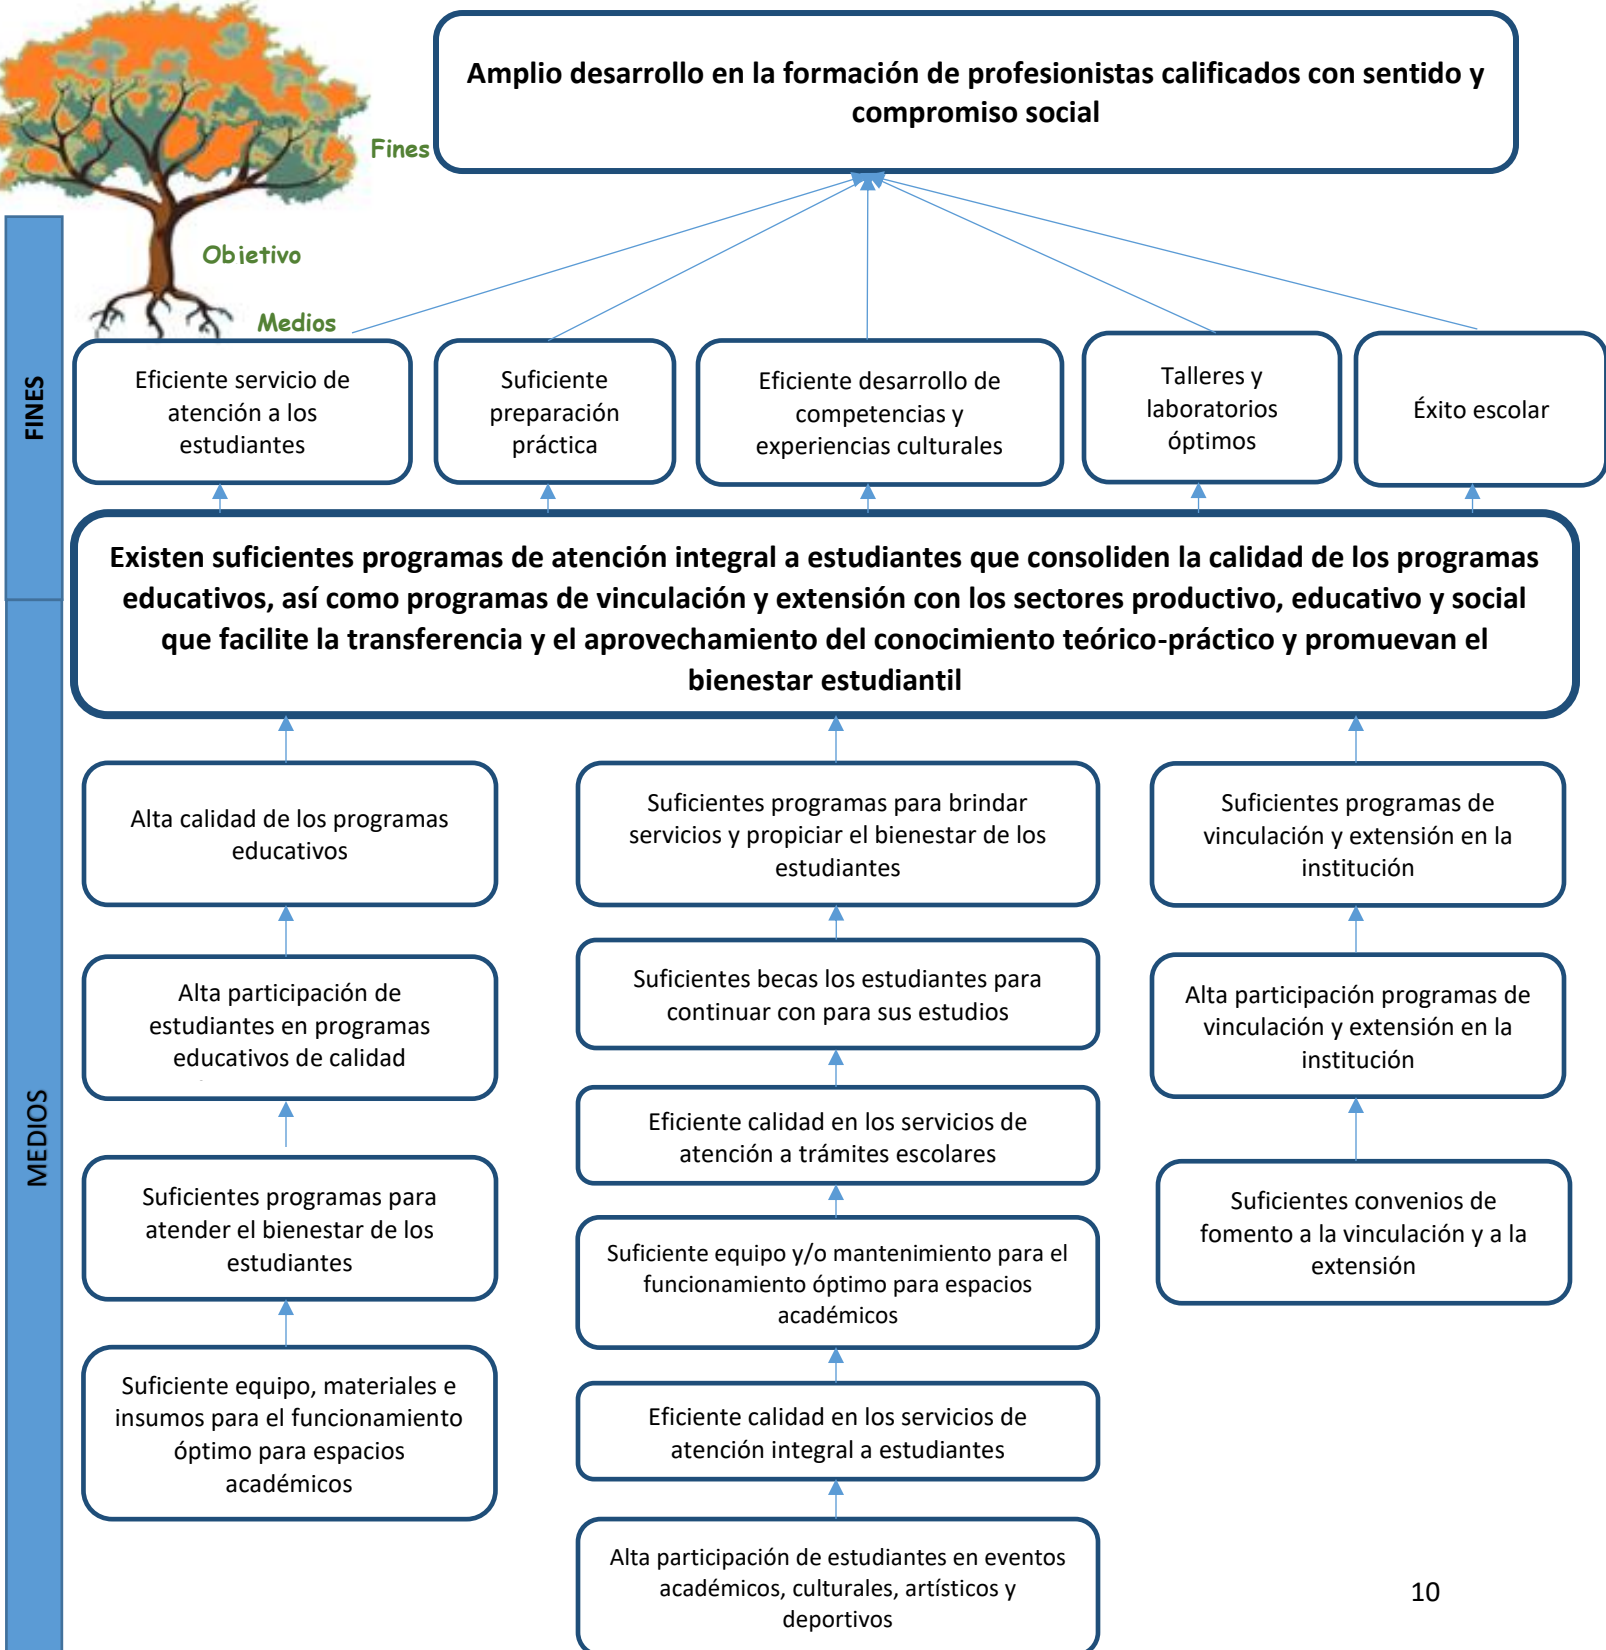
Fines

Objetivo

Medios

Amplio desarrollo en la formación de profesionistas calificados con sentido y compromiso social

FINES

Eficiente servicio de atención a los estudiantes

Suficiente preparación práctica

Eficiente desarrollo de competencias y experiencias culturales

Talleres y laboratorios óptimos

Éxito escolar

Existen suficientes programas de atención integral a estudiantes que consoliden la calidad de los programas educativos, así como programas de vinculación y extensión con los sectores productivo, educativo y social que facilite la transferencia y el aprovechamiento del conocimiento teórico-práctico y promuevan el bienestar estudiantil

MEDIOS

Alta calidad de los programas educativos

Alta participación de estudiantes en programas educativos de calidad

Suficientes programas para atender el bienestar de los estudiantes

Suficiente equipo, materiales e insumos para el funcionamiento óptimo para espacios académicos

Suficientes programas para brindar servicios y propiciar el bienestar de los estudiantes

Suficientes becas los estudiantes para continuar con para sus estudios

Eficiente calidad en los servicios de atención a trámites escolares

Suficiente equipo y/o mantenimiento para el funcionamiento óptimo para espacios académicos

Eficiente calidad en los servicios de atención integral a estudiantes

Alta participación de estudiantes en eventos académicos, culturales, artísticos y deportivos

Suficientes programas de vinculación y extensión en la institución

Alta participación programas de vinculación y extensión en la institución

Suficientes convenios de fomento a la vinculación y a la extensión

10